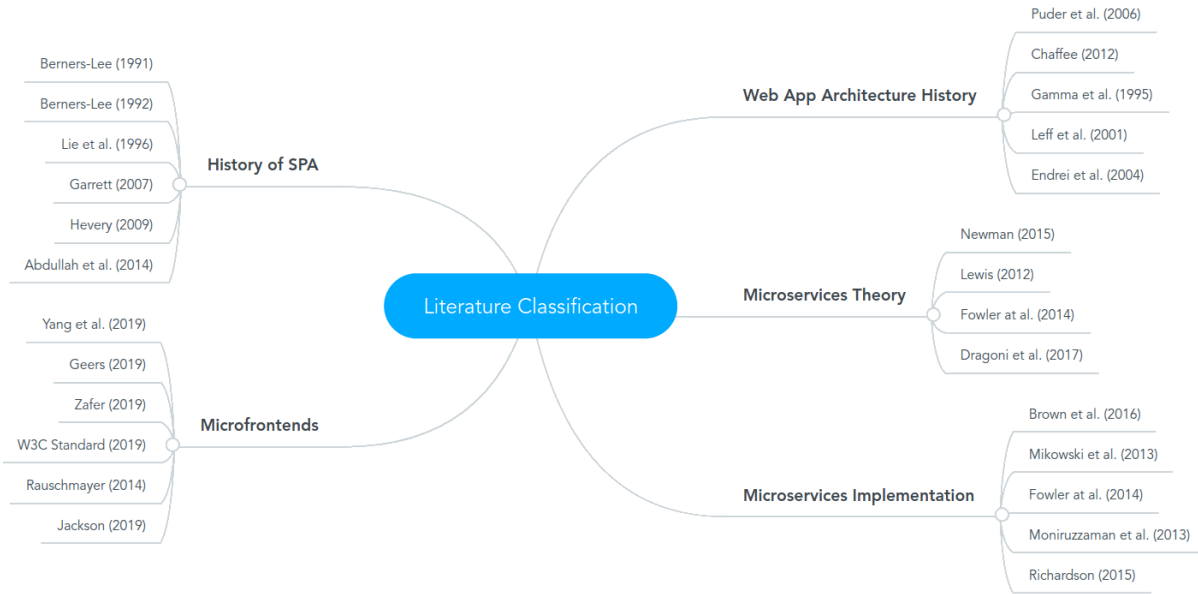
Literature Classification

History of SPA
Berners-Lee (1991)
Berners-Lee (1992)
Lie et al. (1996)
Garrett (2007)
Hevery (2009)
Abdullah et al. (2014)

Microfrontends
Yang et al. (2019)
Geers (2019)
Zafer (2019)
W3C Standard (2019)
Rauschmayer (2014)
Jackson (2019)

Web App Architecture History
Puder et al. (2006)
Chaffee (2012)
Gamma et al. (1995)
Leff et al. (2001)
Endrei et al. (2004)

Microservices Theory
Newman (2015)
Lewis (2012)
Fowler at al. (2014)
Dragoni et al. (2017)

Microservices Implementation
Brown et al. (2016)
Mikowski et al. (2013)
Fowler at al. (2014)
Moniruzzaman et al. (2013)
Richardson (2015)